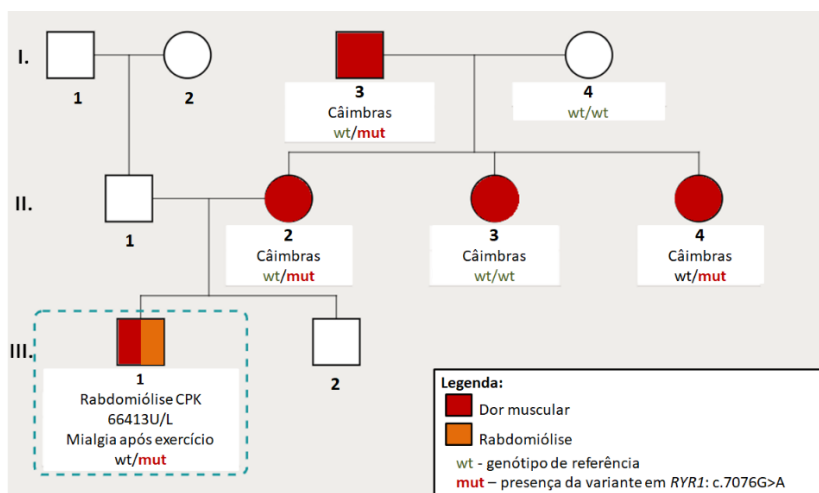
I.

1

2

3
Câimbras
wt/mut

4
wt/wt

II.

1

2
Câimbras
wt/mut

3
Câimbras
wt/wt

4
Câimbras
wt/mut

III.

1
Rabdomiólise CPK 66413U/L
Mialgia após exercício
wt/mut

2

Legenda:
Dor muscular
Rabdomiólise
wt - genótipo de referência
mut – presença da variante em *RYR1*: c.7076G>A